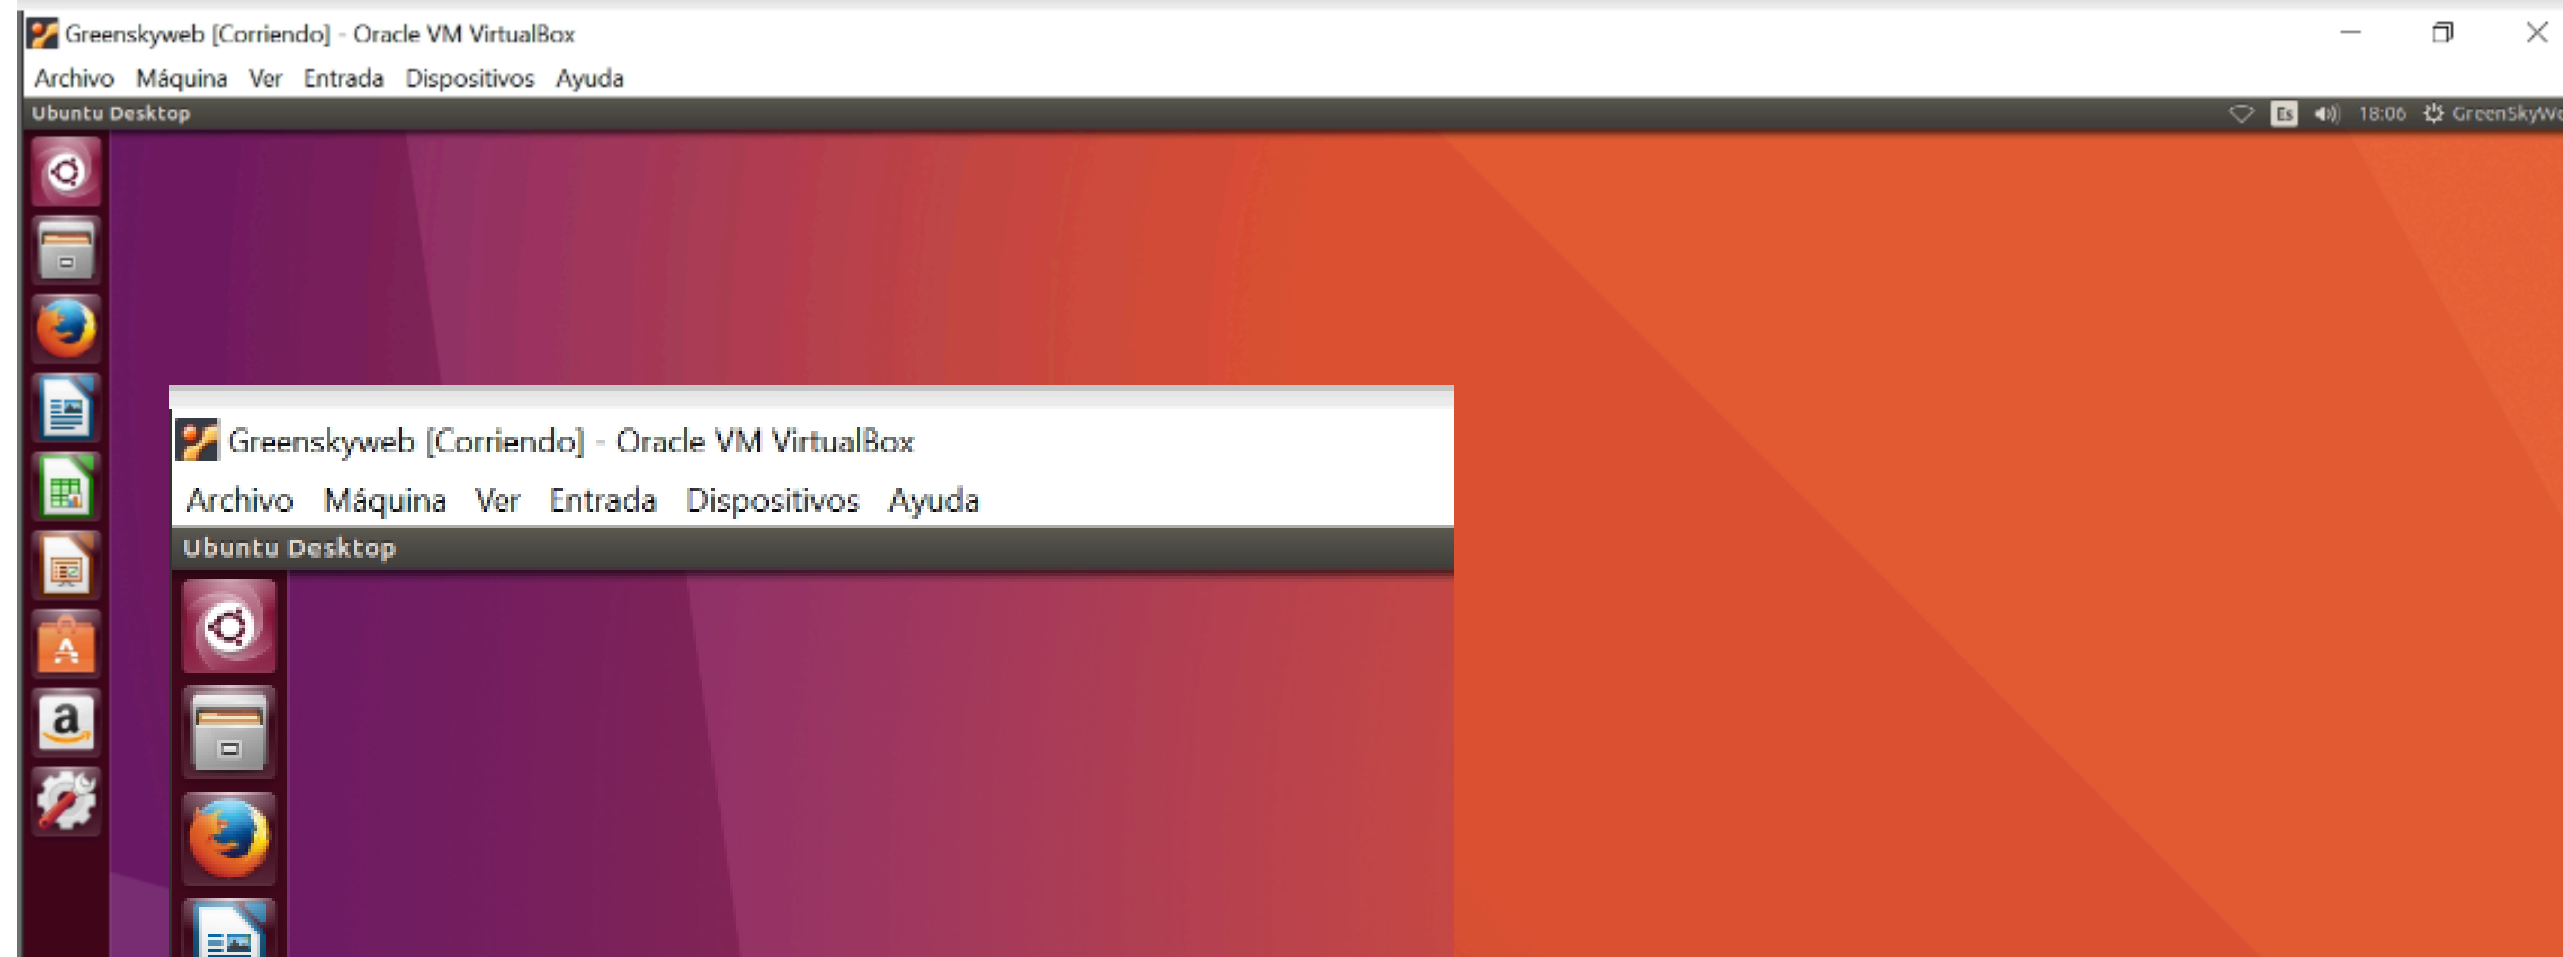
Greenskyweb [Corriendo] - Oracle VM VirtualBox

Archivo Máquina Ver Entrada Dispositivos Ayuda

Ubuntu Desktop

Es 18:06 GreenSkyWe

Greenskyweb [Corriendo] - Oracle VM VirtualBox

Archivo Máquina Ver Entrada Dispositivos Ayuda

Ubuntu Desktop